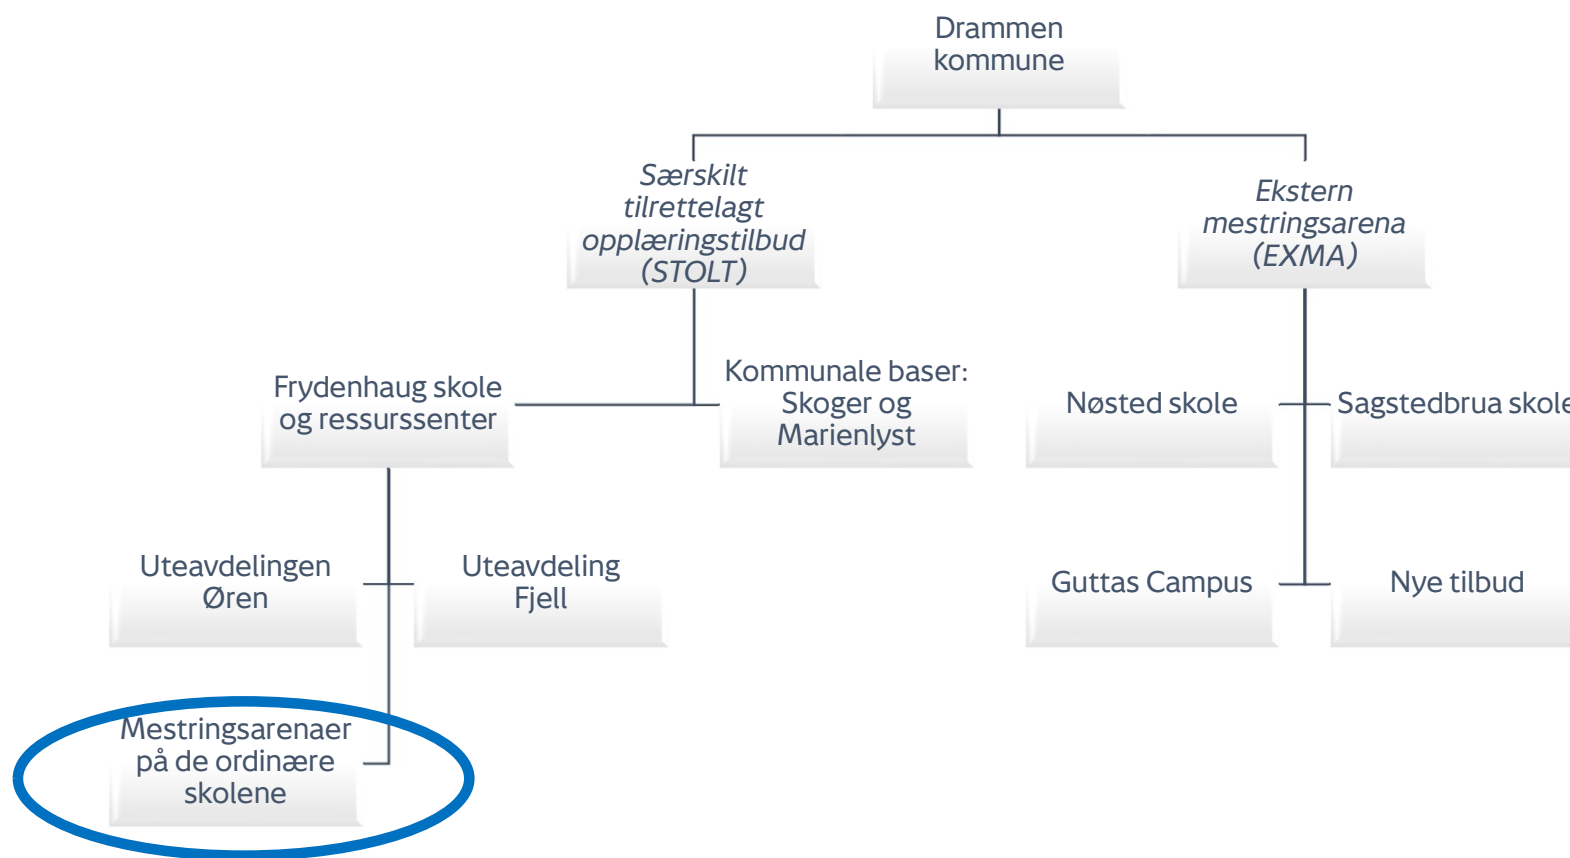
Drammen kommune

Særskilt tilrettelagt opplæringstilbud (STOLT)

Ekstern mestringsarena (EXMA)

Frydenhaug skole og ressurssenter

Kommunale baser: Skoger og Marienlyst

Nøsted skole

Sagstedbrua skole

Uteavdelingen Øren

Uteavdeling Fjell

Guttas Campus

Nye tilbud

Mestringsarenaer på de ordinære skolene